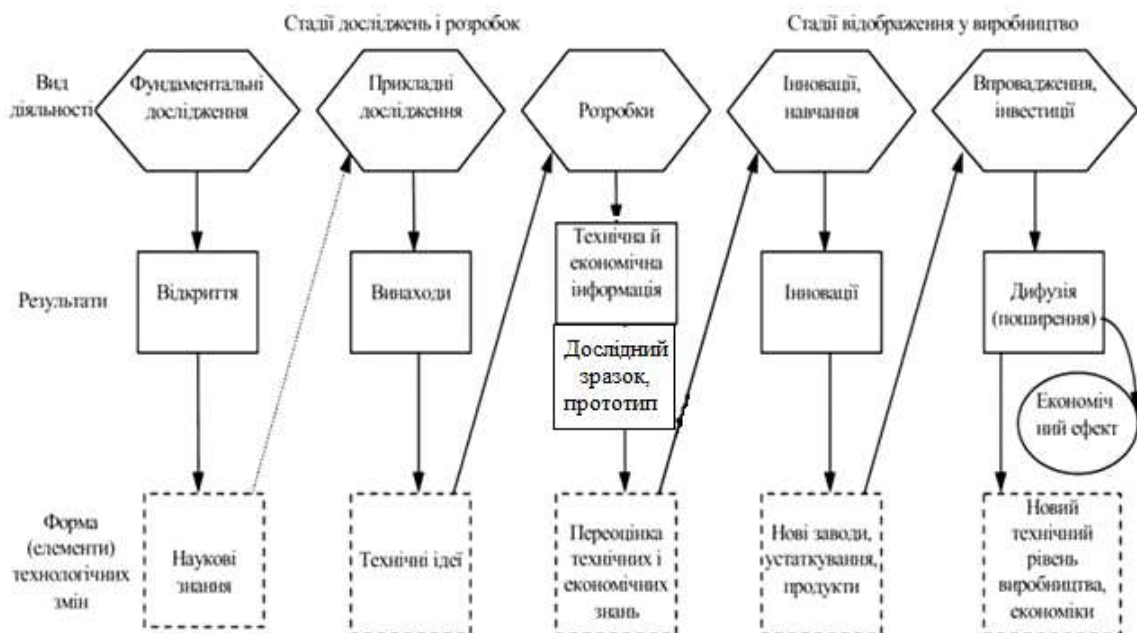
Стадії досліджень і розробок

Стадії відображення у виробництво

Вид діяльності

Фундаментальні дослідження

Прикладні дослідження

Розробки

Інноваці, навчання

Впровадження, інвестиції

Результати

Відкриття

Винаходи

Технічна й економічна інформація

Дослідний зразок, прототип

Інновації

Дифузія (поширення)

Економічний ефект

Форма (елементи) технологічних змін

Наукові знання

Технічні ідеї

Переоцінка технічних і економічних знань

Нові заводи, устаткування, продукти

Новий технічний рівень виробництва, економіки